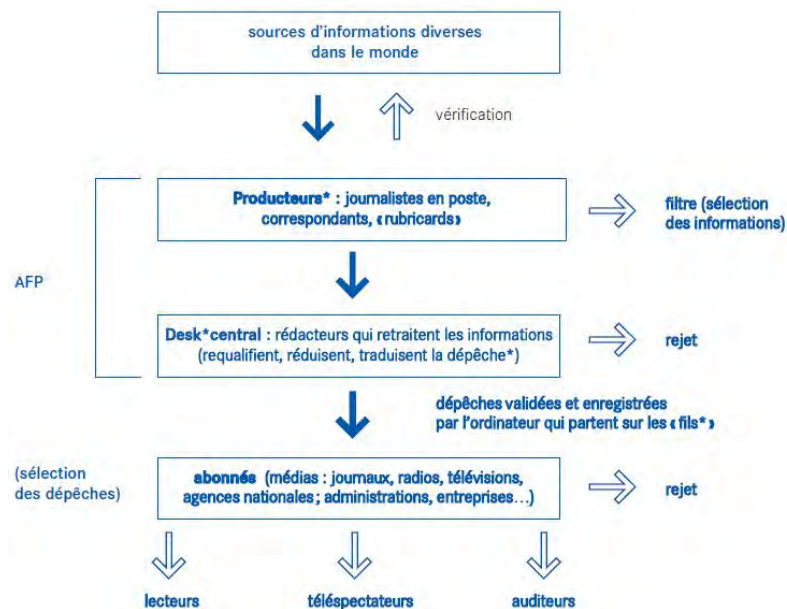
sources d'informations diverses dans le monde

vérification

Producteurs* : journalistes en poste, correspondants, « rubricards »

filtre (sélection des informations)

AFP

Desk*central : rédacteurs qui retraitent les informations (requalifient, réduisent, traduisent la dépêche*)

rejet

dépêches validées et enregistrées par l'ordinateur qui partent sur les « fils* »

(sélection des dépêches)

abonnés (médias : journaux, radios, télévisions, agences nationales ; administrations, entreprises…)

rejet

lecteurs

téléspectateurs

auditeurs